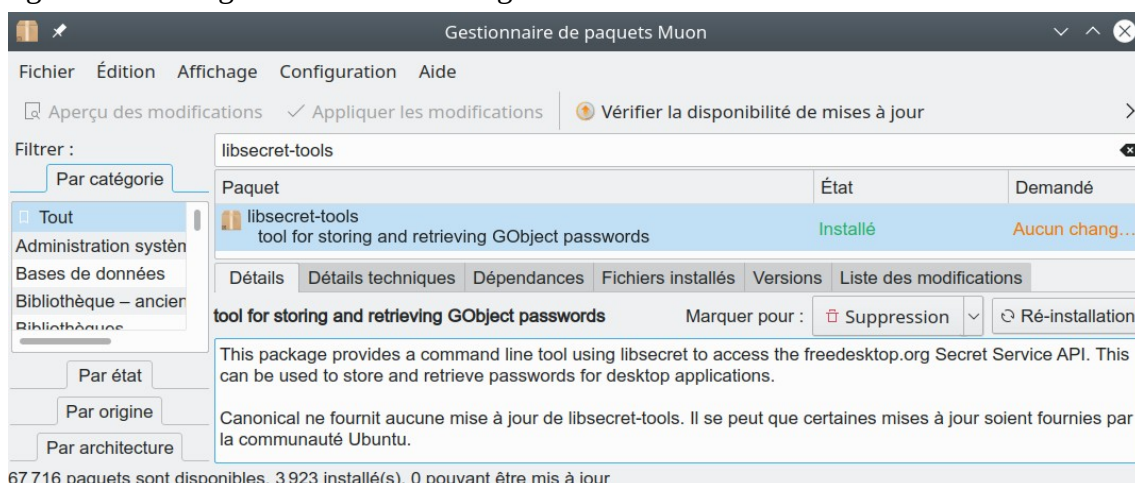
Gestionnaire de paquets Muon

Fichier Édition Affichage Configuration Aide

Aperçu des modifications Appliquer les modifications Vérifier la disponibilité de mises à jour

Filtrer : libsecret-tools

Par catégorie

Tout
Administration systèn
Bases de données
Bibliothèque – ancien
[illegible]

Par état
Par origine
Par architecture

| Paquet | État | Demandé |
|---|---|---|
| libsecret-tools tool for storing and retrieving GObject passwords | Installé | Aucun chang… |

Détails Détails techniques Dépendances Fichiers installés Versions Liste des modifications

tool for storing and retrieving GObject passwords Marquer pour : Suppression Ré-installation

This package provides a command line tool using libsecret to access the freedesktop.org Secret Service API. This can be used to store and retrieve passwords for desktop applications.

Canonical ne fournit aucune mise à jour de libsecret-tools. Il se peut que certaines mises à jour soient fournies par la communauté Ubuntu.

67 716 paquets sont disponibles, 3 923 installé(s), 0 pouvant être mis à jour